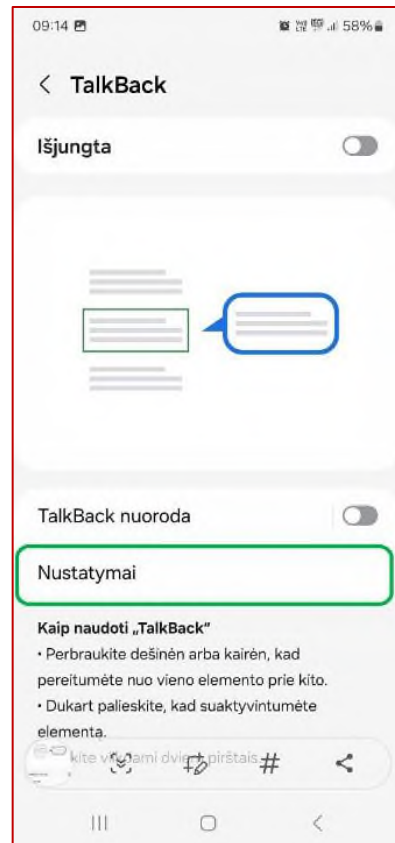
09:14

58%

< TalkBack

Išjungta

TalkBack nuoroda

Nustatymai

Kaip naudoti „TalkBack"
• Perbraukite dešinėn arba kairėn, kad pereitumėte nuo vieno elemento prie kito.
• Dukart palieskite, kad suaktyvintumėte elementą.
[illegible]kite v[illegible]ami dvie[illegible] pirštais.

#